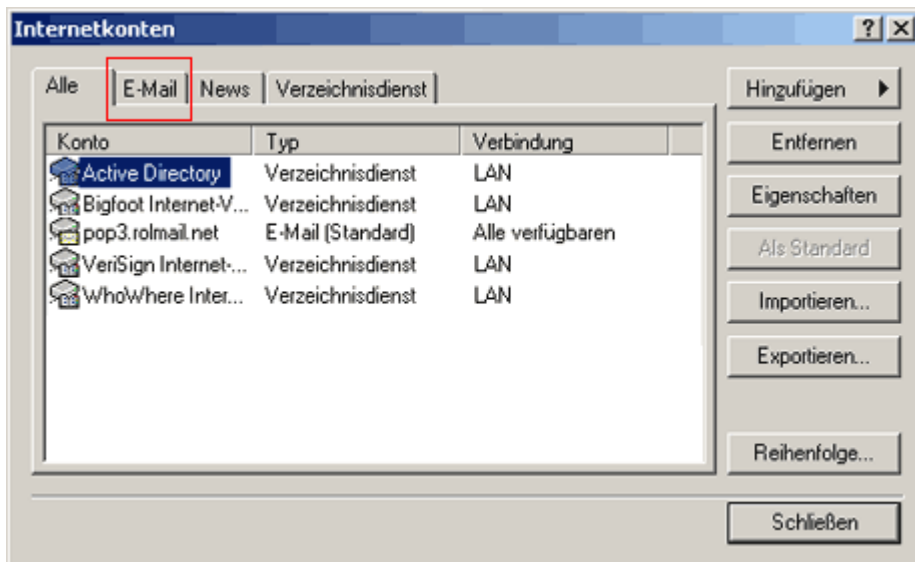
Internetkonten

?
X

Alle
E-Mail
News
Verzeichnisdienst

| Konto | Typ | Verbindung |
|---|---|---|
| Active Directory | Verzeichnisdienst | LAN |
| Bigfoot Internet-V... | Verzeichnisdienst | LAN |
| pop3.rolmail.net | E-Mail (Standard) | Alle verfügbaren |
| VeriSign Internet-... | Verzeichnisdienst | LAN |
| WhoWhere Inter... | Verzeichnisdienst | LAN |

Hinzufügen
Entfernen
Eigenschaften
Als Standard
Importieren...
Exportieren...
Reihenfolge...
Schließen